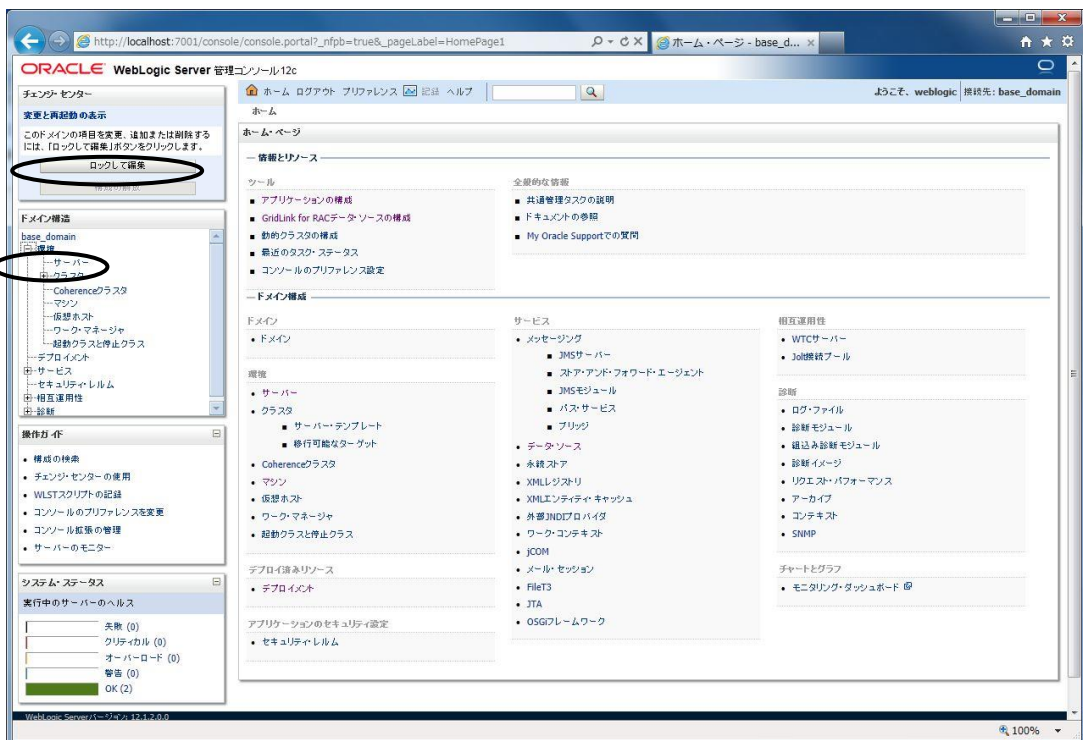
http://localhost:7001/console/console.portal?_nfpb=true&_pageLabel=HomePage1

ホーム・ページ - base_d... ×

ORACLE WebLogic Server 管理コンソール12c

ホーム ログアウト プリファレンス 記録 ヘルプ

ようこそ、weblogic 接続先: base_domain

ホーム

チェンジ・センター

変更と再起動の表示

このドメインの項目を変更、追加または削除するには、「ロックして編集」ボタンをクリックします。

ロックして編集

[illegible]

ドメイン構造

base_domain
環境
サーバー
クラスタ
Coherenceクラスタ
マシン
仮想ホスト
ワーク・マネージャ
起動クラスと停止クラス
デプロイメント
サービス
セキュリティ・レルム
相互運用性
診断

操作ガイド

• 構成の検索
• チェンジ・センターの使用
• WLSTスクリプトの記録
• コンソールのプリファレンスを変更
• コンソール拡張の管理
• サーバーのモニター

システム・ステータス

実行中のサーバーのヘルス

失敗 (0)
クリティカル (0)
オーバーロード (0)
警告 (0)
OK (2)

WebLogic Serverバージョン: 12.1.2.0.0

ホーム・ページ

情報とリソース

ツール
■ アプリケーションの構成
■ GridLink for RACデータ・ソースの構成
■ 動的クラスタの構成
■ 最近のタスク・ステータス
■ コンソールのプリファレンス設定

全般的な情報
■ 共通管理タスクの説明
■ ドキュメントの参照
■ My Oracle Supportでの質問

ドメイン構成

ドメイン
• ドメイン

環境
• サーバー
• クラスタ
■ サーバー・テンプレート
■ 移行可能なターゲット
• Coherenceクラスタ
• マシン
• 仮想ホスト
• ワーク・マネージャ
• 起動クラスと停止クラス

デプロイ済みリソース
• デプロイメント

アプリケーションのセキュリティ設定
• セキュリティ・レルム

サービス
• メッセージング
■ JMSサーバー
■ ストア・アンド・フォワード・エージェント
■ JMSモジュール
■ パス・サービス
■ ブリッジ
• データ・ソース
• 永続ストア
• XMLレジストリ
• XMLエンティティ・キャッシュ
• 外部JNDIプロバイダ
• ワーク・コンテキスト
• jCOM
• メール・セッション
• FileT3
• JTA
• OSGiフレームワーク

相互運用性
• WTCサーバー
• Jolt接続プール

診断
• ログ・ファイル
• 診断モジュール
• 組込み診断モジュール
• 診断イメージ
• リクエスト・パフォーマンス
• アーカイブ
• コンテキスト
• SNMP

チャートとグラフ
• モニタリング・ダッシュボード

100%